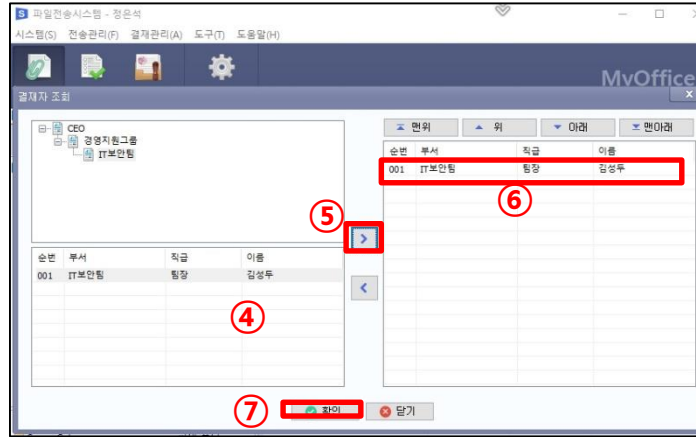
S 파일전송시스템 - 정은석

시스템(S) 전송관리(F) 결재관리(A) 도구(T) 도움말(H)

MyOffice

결재자 조회

CEO
경영지원그룹
IT보안팀

맨위 위 아래 맨아래

| 순번 | 부서 | 직급 | 이름 |
|---|---|---|---|
| 001 | IT보안팀 | 팀장 | 김성두 |

⑥

⑤

>

<

| 순번 | 부서 | 직급 | 이름 |
|---|---|---|---|
| 001 | IT보안팀 | 팀장 | 김성두 |

④

⑦

확인 닫기